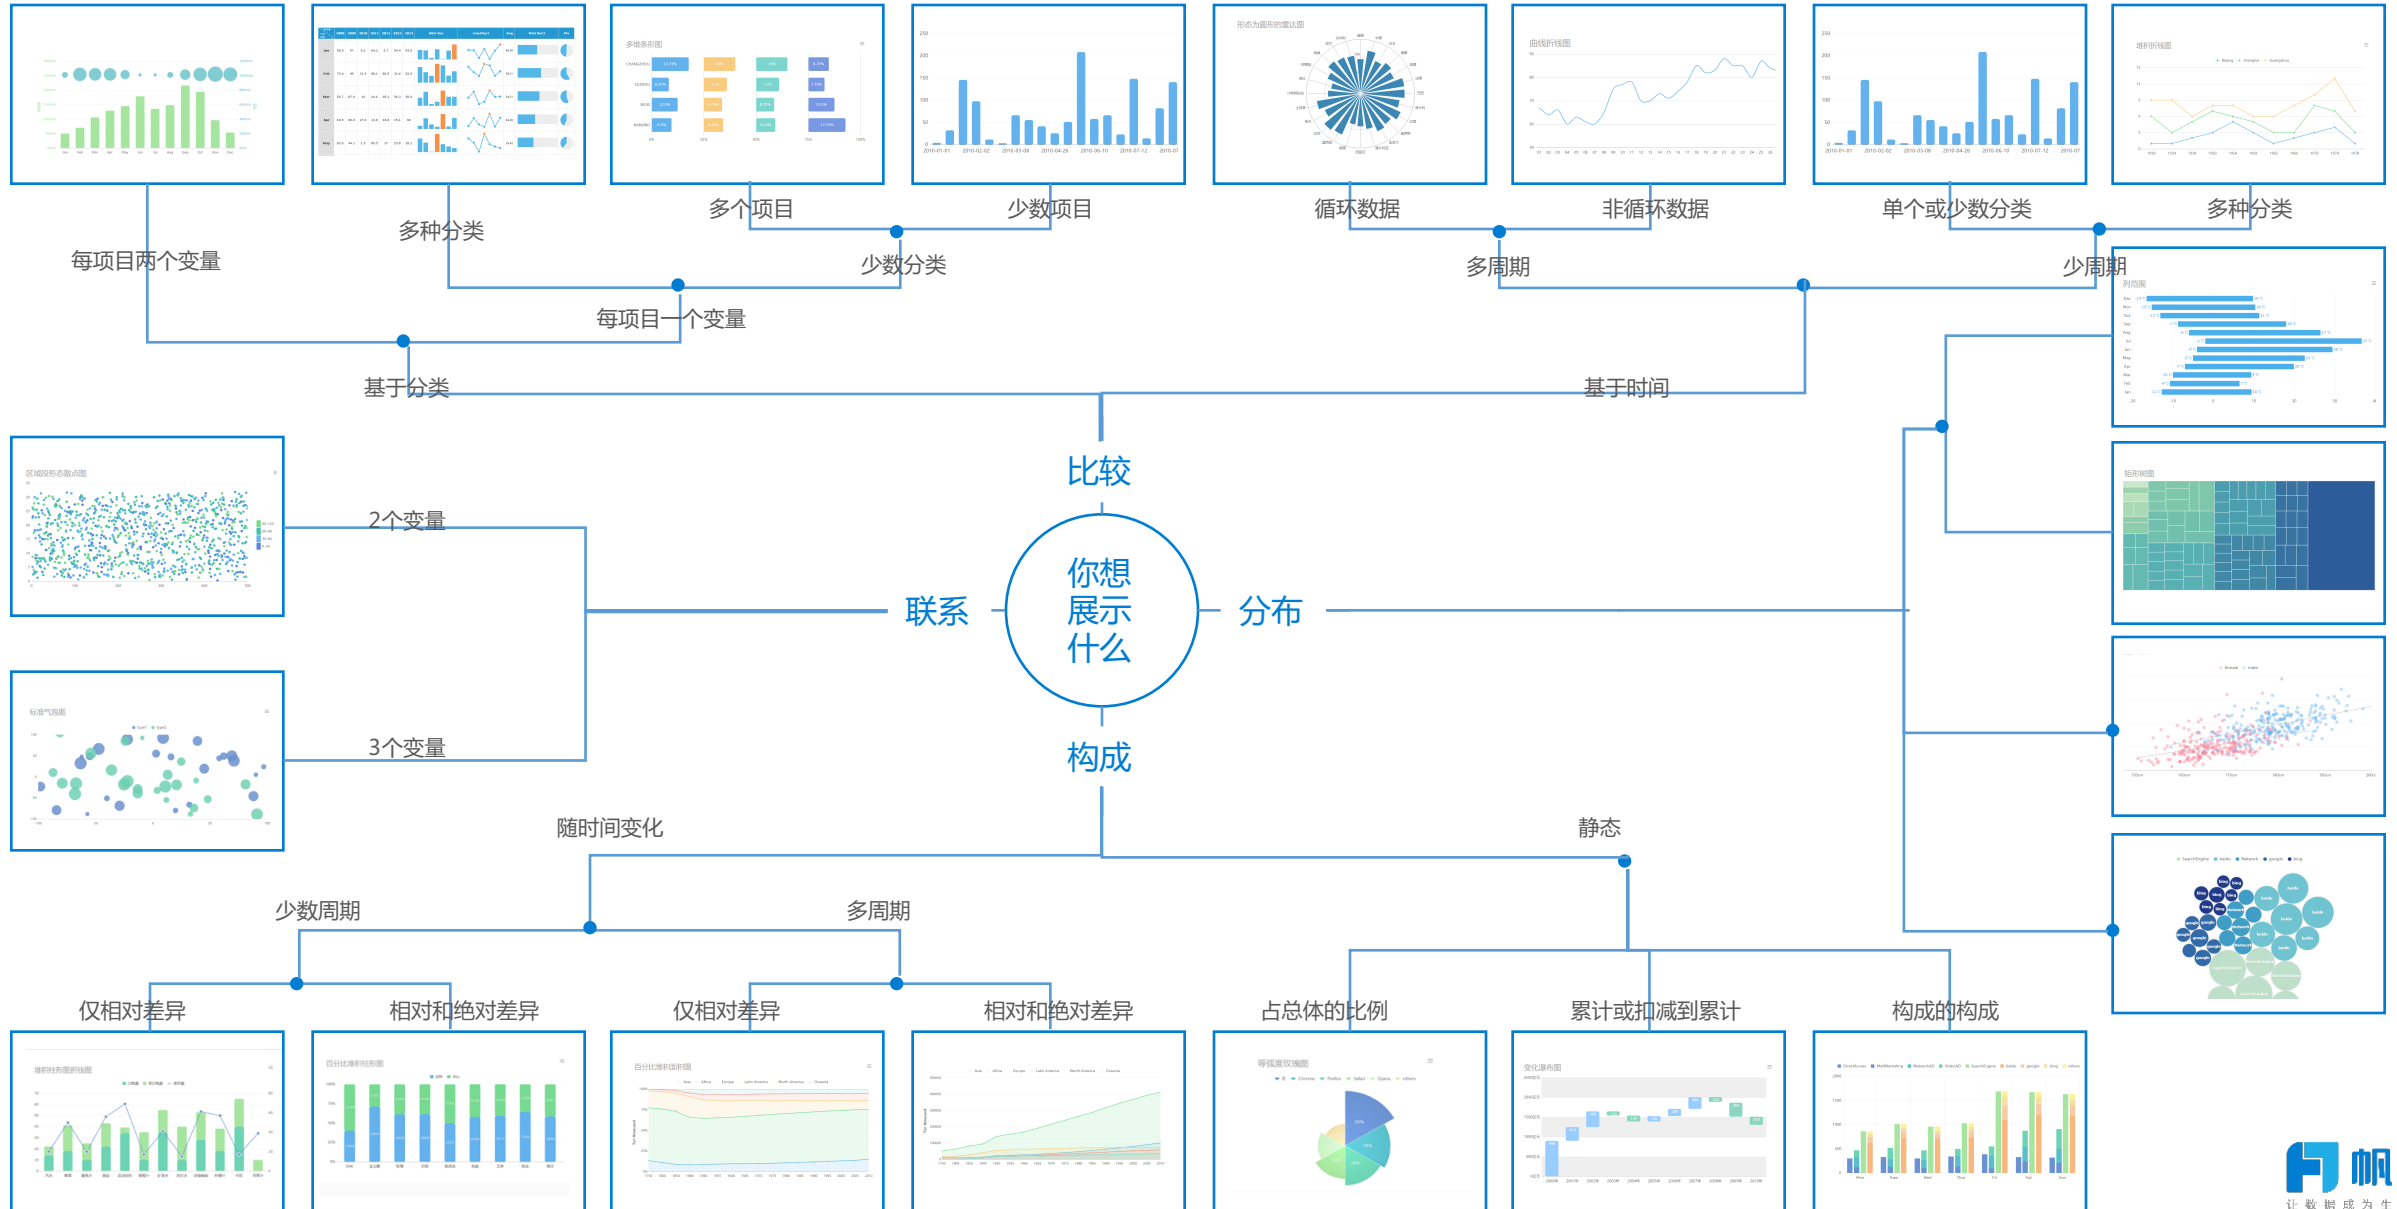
你想
展示
什么

比较

基于分类

每项目两个变量

每项目一个变量

多种分类

少数分类

多个项目

少数项目

基于时间

多周期

循环数据

非循环数据

少周期

单个或少数分类

多种分类

联系

2个变量

3个变量

分布

构成

随时间变化

少数周期

仅相对差异

相对和绝对差异

多周期

仅相对差异

相对和绝对差异

静态

占总体的比例

累计或扣减到累计

构成的构成

帆

让 数 据 成 为 生